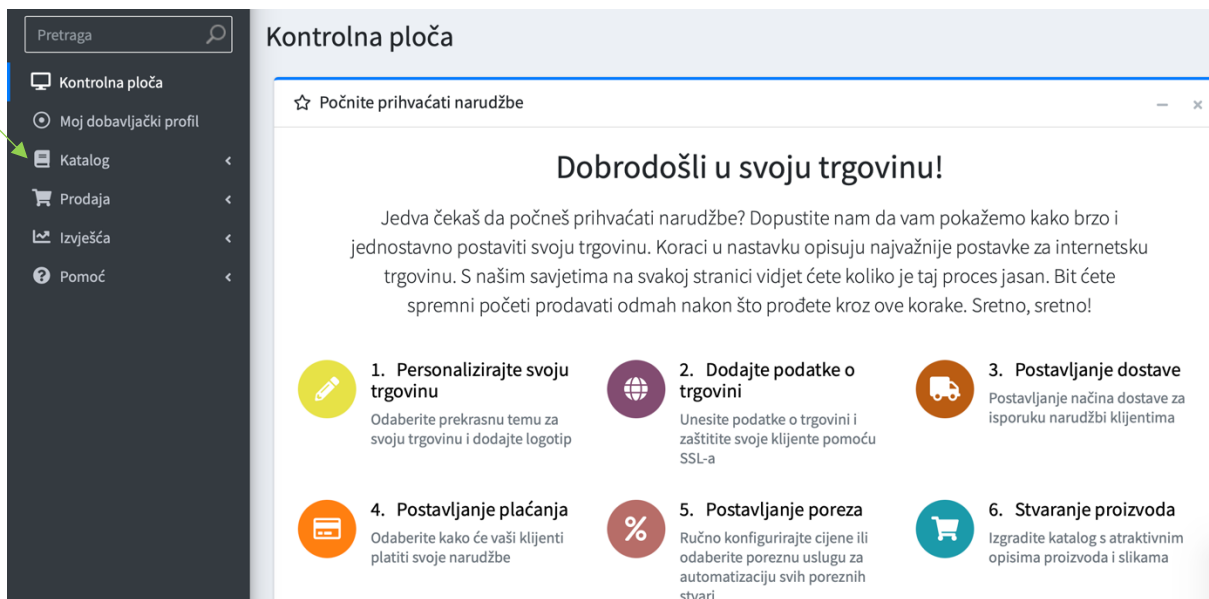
Pretraga

Kontrolna ploča
Moj dobavljački profil
Katalog
Prodaja
Izvješća
Pomoć

Kontrolna ploča

Počnite prihvaćati narudžbe

Dobrodošli u svoju trgovinu!

Jedva čekaš da počneš prihvaćati narudžbe? Dopustite nam da vam pokažemo kako brzo i jednostavno postaviti svoju trgovinu. Koraci u nastavku opisuju najvažnije postavke za internetsku trgovinu. S našim savjetima na svakoj stranici vidjet ćete koliko je taj proces jasan. Bit ćete spremni početi prodavati odmah nakon što prođete kroz ove korake. Sretno, sretno!

1. Personalizirajte svoju trgovinu
Odaberite prekrasnu temu za svoju trgovinu i dodajte logotip

2. Dodajte podatke o trgovini
Unesite podatke o trgovini i zaštitite svoje klijente pomoću SSL-a

3. Postavljanje dostave
Postavljanje načina dostave za isporuku narudžbi klijentima

4. Postavljanje plaćanja
Odaberite kako će vaši klijenti platiti svoje narudžbe

5. Postavljanje poreza
Ručno konfigurirajte cijene ili odaberite poreznu uslugu za automatizaciju svih poreznih stvari

6. Stvaranje proizvoda
Izgradite katalog s atraktivnim opisima proizvoda i slikama